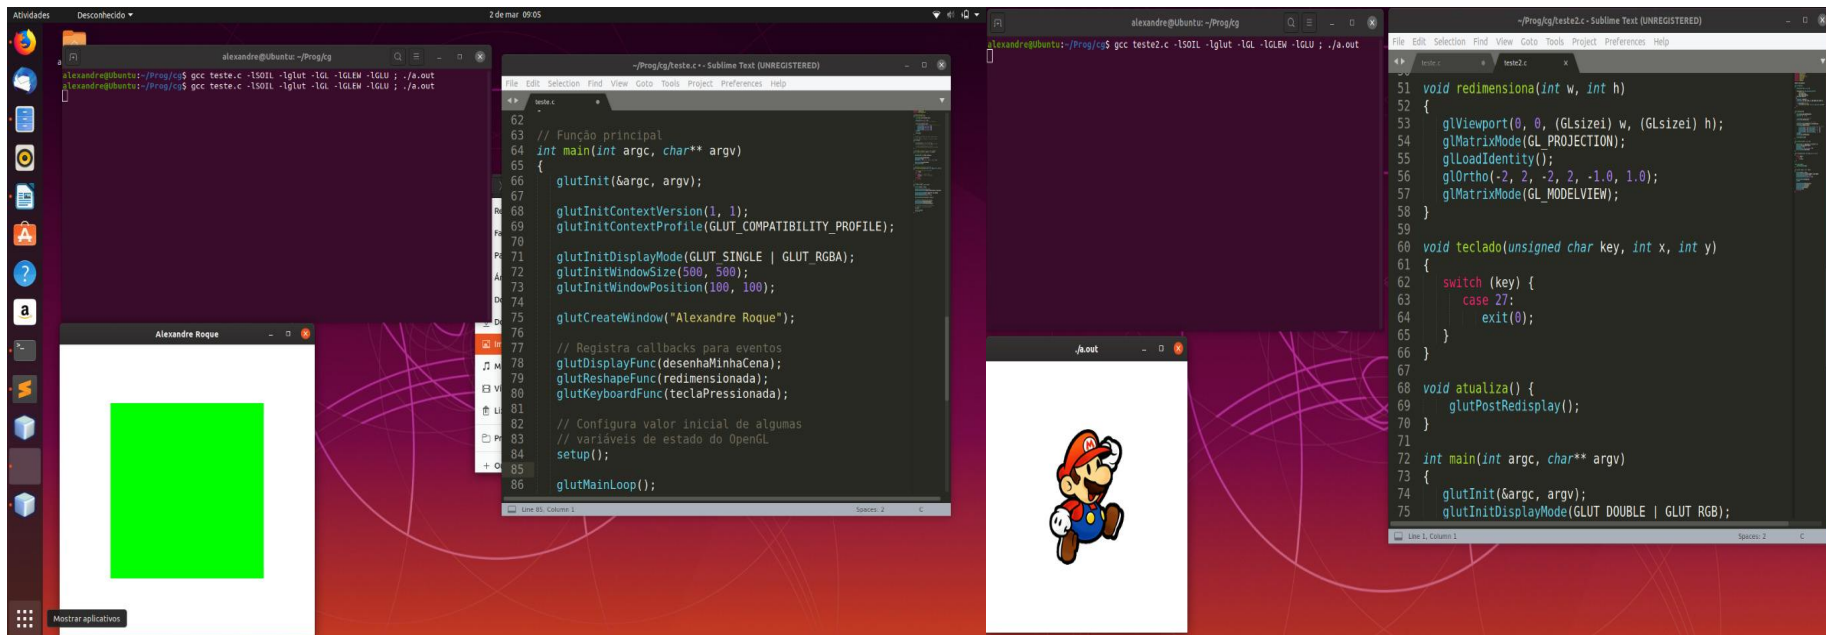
Atividades Desconhecido ▾ 2 de mar 09:05

alexandre@Ubuntu: ~/Prog/cg

alexandre@Ubuntu:~/Prog/cg$ gcc teste.c -lSOIL -lglut -lGL -lGLEW -lGLU ; ./a.out
alexandre@Ubuntu:~/Prog/cg$ gcc teste.c -lSOIL -lglut -lGL -lGLEW -lGLU ; ./a.out

Alexandre Roque

Mostrar aplicativos

~/Prog/cg/teste.c • - Sublime Text (UNREGISTERED)

File Edit Selection Find View Goto Tools Project Preferences Help

teste.c

62
63 // Função principal
64 int main(int argc, char** argv)
65 {
66 glutInit(&argc, argv);
67
68 glutInitContextVersion(1, 1);
69 glutInitContextProfile(GLUT_COMPATIBILITY_PROFILE);
70
71 glutInitDisplayMode(GLUT_SINGLE | GLUT_RGBA);
72 glutInitWindowSize(500, 500);
73 glutInitWindowPosition(100, 100);
74
75 glutCreateWindow("Alexandre Roque");
76
77 // Registra callbacks para eventos
78 glutDisplayFunc(desenhaMinhaCena);
79 glutReshapeFunc(redimensionada);
80 glutKeyboardFunc(teclaPressionada);
81
82 // Configura valor inicial de algumas
83 // variáveis de estado do OpenGL
84 setup();
85
86 glutMainLoop();

Line 85, Column 1 Spaces: 2 C

alexandre@Ubuntu: ~/Prog/cg

alexandre@Ubuntu:~/Prog/cg$ gcc teste2.c -lSOIL -lglut -lGL -lGLEW -lGLU ; ./a.out

./a.out

~/Prog/cg/teste2.c - Sublime Text (UNREGISTERED)

File Edit Selection Find View Goto Tools Project Preferences Help

teste.c teste2.c

51 void redimensiona(int w, int h)
52 {
53 glViewport(0, 0, (GLsizei) w, (GLsizei) h);
54 glMatrixMode(GL_PROJECTION);
55 glLoadIdentity();
56 glOrtho(-2, 2, -2, 2, -1.0, 1.0);
57 glMatrixMode(GL_MODELVIEW);
58 }
59
60 void teclado(unsigned char key, int x, int y)
61 {
62 switch (key) {
63 case 27:
64 exit(0);
65 }
66 }
67
68 void atualiza() {
69 glutPostRedisplay();
70 }
71
72 int main(int argc, char** argv)
73 {
74 glutInit(&argc, argv);
75 glutInitDisplayMode(GLUT_DOUBLE | GLUT_RGB);

Line 1, Column 1 Spaces: 2 C